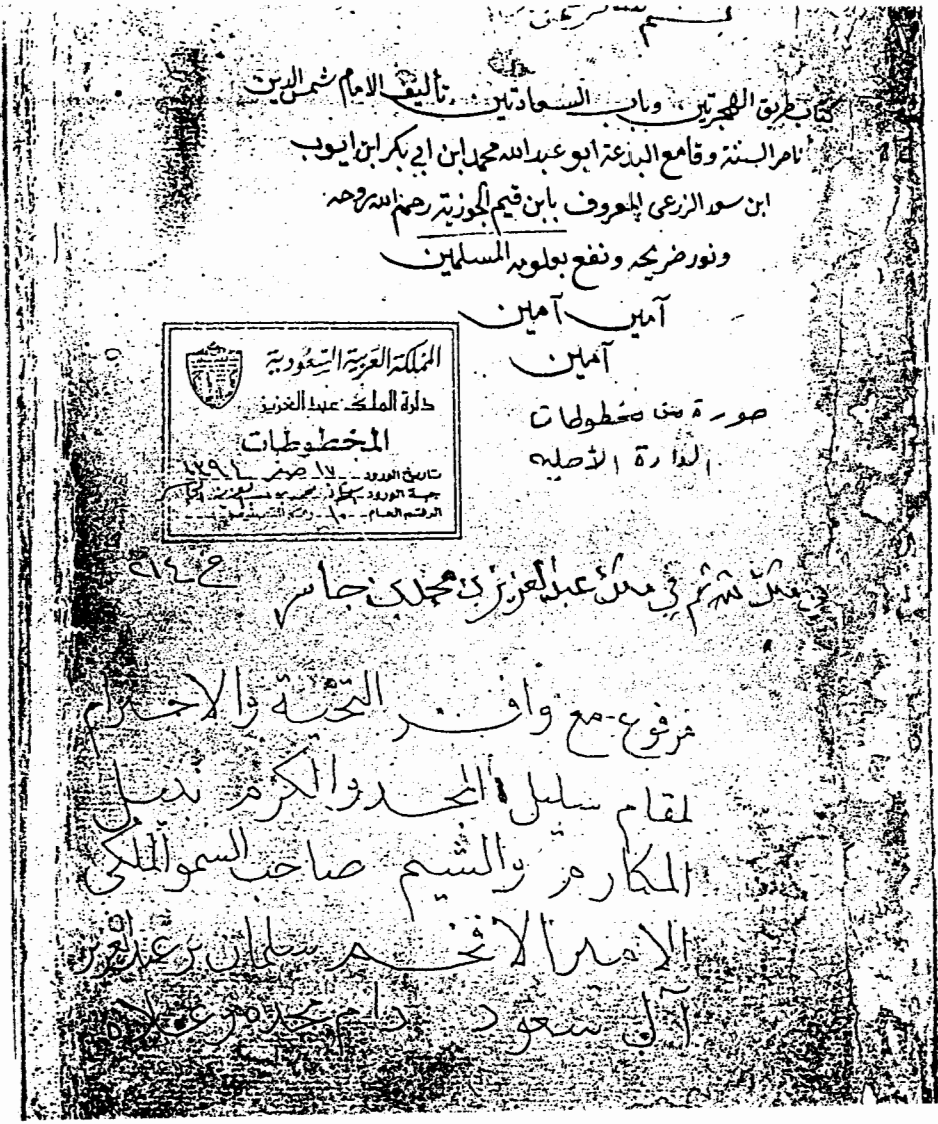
بسم الله الرحمن الرحيم

كتاب طريق الهجرتين وباب السعادتين تاليف الامام شمس الدين ناصر السنة وقامع البدعة ابو عبدالله محمد ابن ابي بكر ابن ايوب ابن سعد الزرعي المعروف بابن قيم الجوزية رحمه الله روحه ونور ضريحه ونفع بعلومه المسلمين

آمين آمين

آمين

المملكة العربية السعودية
دارة الملك عبدالعزيز
المخطوطات
تاريخ الورود ١٧ صفر ١٤٢١
جهة الورود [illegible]
الرقم العام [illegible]

صورة من مخطوطات الدارة الأصلية

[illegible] عبدالعزيز بن محمد بن جاسر ٩٤٤

مرفوع مع وافر التحية والاحترام لمقام سليل المجد والكرم نديل المكارم والشيم صاحب السمو الملكي الامير الافخم سلمان بن عبدالعزيز آل سعود دام مجده معززا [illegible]